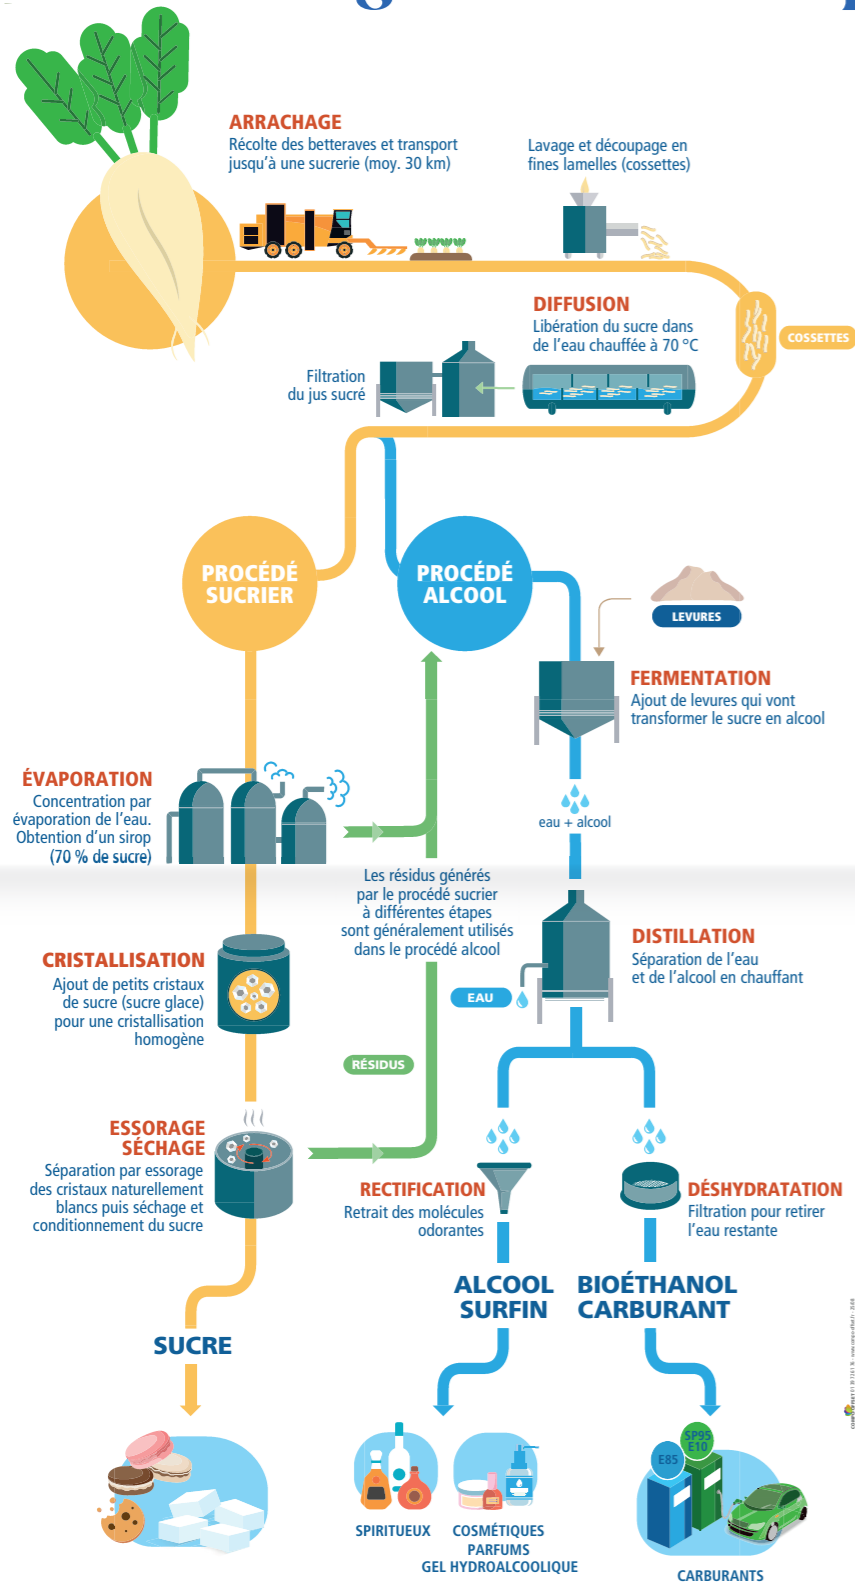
ARRACHAGE
Récolte des betteraves et transport jusqu'à une sucrerie (moy. 30 km)

Lavage et découpage en fines lamelles (cossettes)

COSSETTES

DIFFUSION
Libération du sucre dans de l'eau chauffée à 70 °C

Filtration du jus sucré

PROCÉDÉ SUCRIER

PROCÉDÉ ALCOOL

LEVURES

FERMENTATION
Ajout de levures qui vont transformer le sucre en alcool

ÉVAPORATION
Concentration par évaporation de l'eau. Obtention d'un sirop (70 % de sucre)

eau + alcool

Les résidus générés par le procédé sucrier à différentes étapes sont généralement utilisés dans le procédé alcool

DISTILLATION
Séparation de l'eau et de l'alcool en chauffant

EAU

CRISTALLISATION
Ajout de petits cristaux de sucre (sucre glace) pour une cristallisation homogène

RÉSIDUS

ESSORAGE SÉCHAGE
Séparation par essorage des cristaux naturellement blancs puis séchage et conditionnement du sucre

RECTIFICATION
Retrait des molécules odorantes

DÉSHYDRATATION
Filtration pour retirer l'eau restante

ALCOOL SURFIN

BIOÉTHANOL CARBURANT

SUCRE

SPIRITUEUX

COSMÉTIQUES PARFUMS GEL HYDROALCOOLIQUE

E85

SP95 E10

CARBURANTS